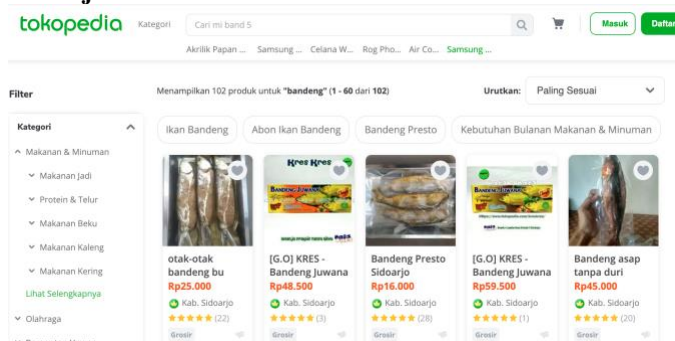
tokopedia Kategori Cari mi band 5 Masuk Daftar

Akrilik Papan ... Samsung ... Celana W... Rog Pho... Air Co... Samsung ...

Filter

Menampilkan 102 produk untuk "bandeng" (1 - 60 dari 102)

Urutkan: Paling Sesuai

Kategori

Makanan & Minuman

Makanan Jadi

Protein & Telur

Makanan Beku

Makanan Kaleng

Makanan Kering

Lihat Selengkapnya

Olahraga

Ikan Bandeng | Abon Ikan Bandeng | Bandeng Presto | Kebutuhan Bulanan Makanan & Minuman

otak-otak bandeng bu
Rp25.000
Kab. Sidoarjo
(22)
Grosir

[G.O] KRES - Bandeng Juwana
Rp48.500
Kab. Sidoarjo
(3)
Grosir

Bandeng Presto Sidoarjo
Rp16.000
Kab. Sidoarjo
(28)
Grosir

[G.O] KRES - Bandeng Juwana
Rp59.500
Kab. Sidoarjo
(1)
Grosir

Bandeng asap tanpa duri
Rp45.000
Kab. Sidoarjo
(20)
Grosir